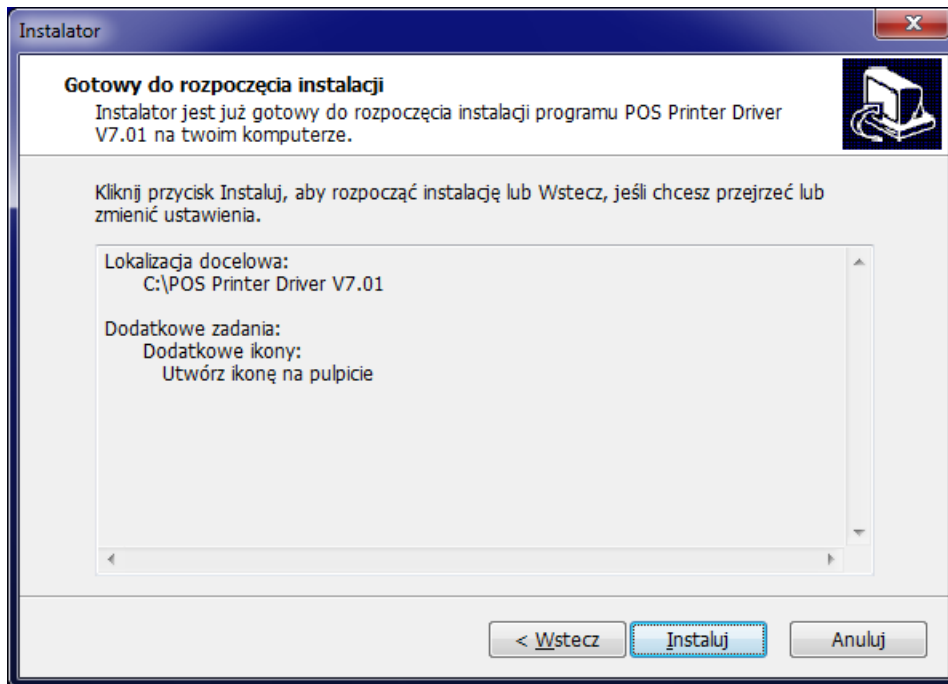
Instalator

Gotowy do rozpoczęcia instalacji
Instalator jest już gotowy do rozpoczęcia instalacji programu POS Printer Driver V7.01 na twoim komputerze.

Kliknij przycisk Instaluj, aby rozpocząć instalację lub Wstecz, jeśli chcesz przejrzeć lub zmienić ustawienia.

Lokalizacja docelowa:
C:\POS Printer Driver V7.01

Dodatkowe zadania:
Dodatkowe ikony:
Utwórz ikonę na pulpicie

< Wstecz
Instaluj
Anuluj